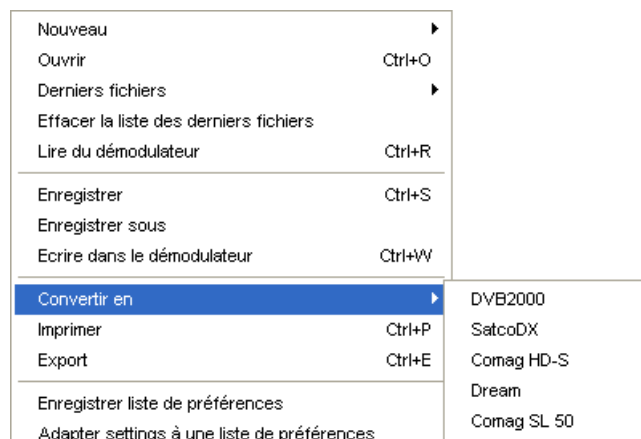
Nouveau
Ouvrir Ctrl+O
Derniers fichiers
Effacer la liste des derniers fichiers
Lire du démodulateur Ctrl+R

Enregistrer Ctrl+S
Enregistrer sous
Ecrire dans le démodulateur Ctrl+W

Convertir en
Imprimer Ctrl+P
Export Ctrl+E

Enregistrer liste de préférences
Adapter settings à une liste de préférences

DVB2000
SatcoDX
Comag HD-S
Dream
Comag SL 50